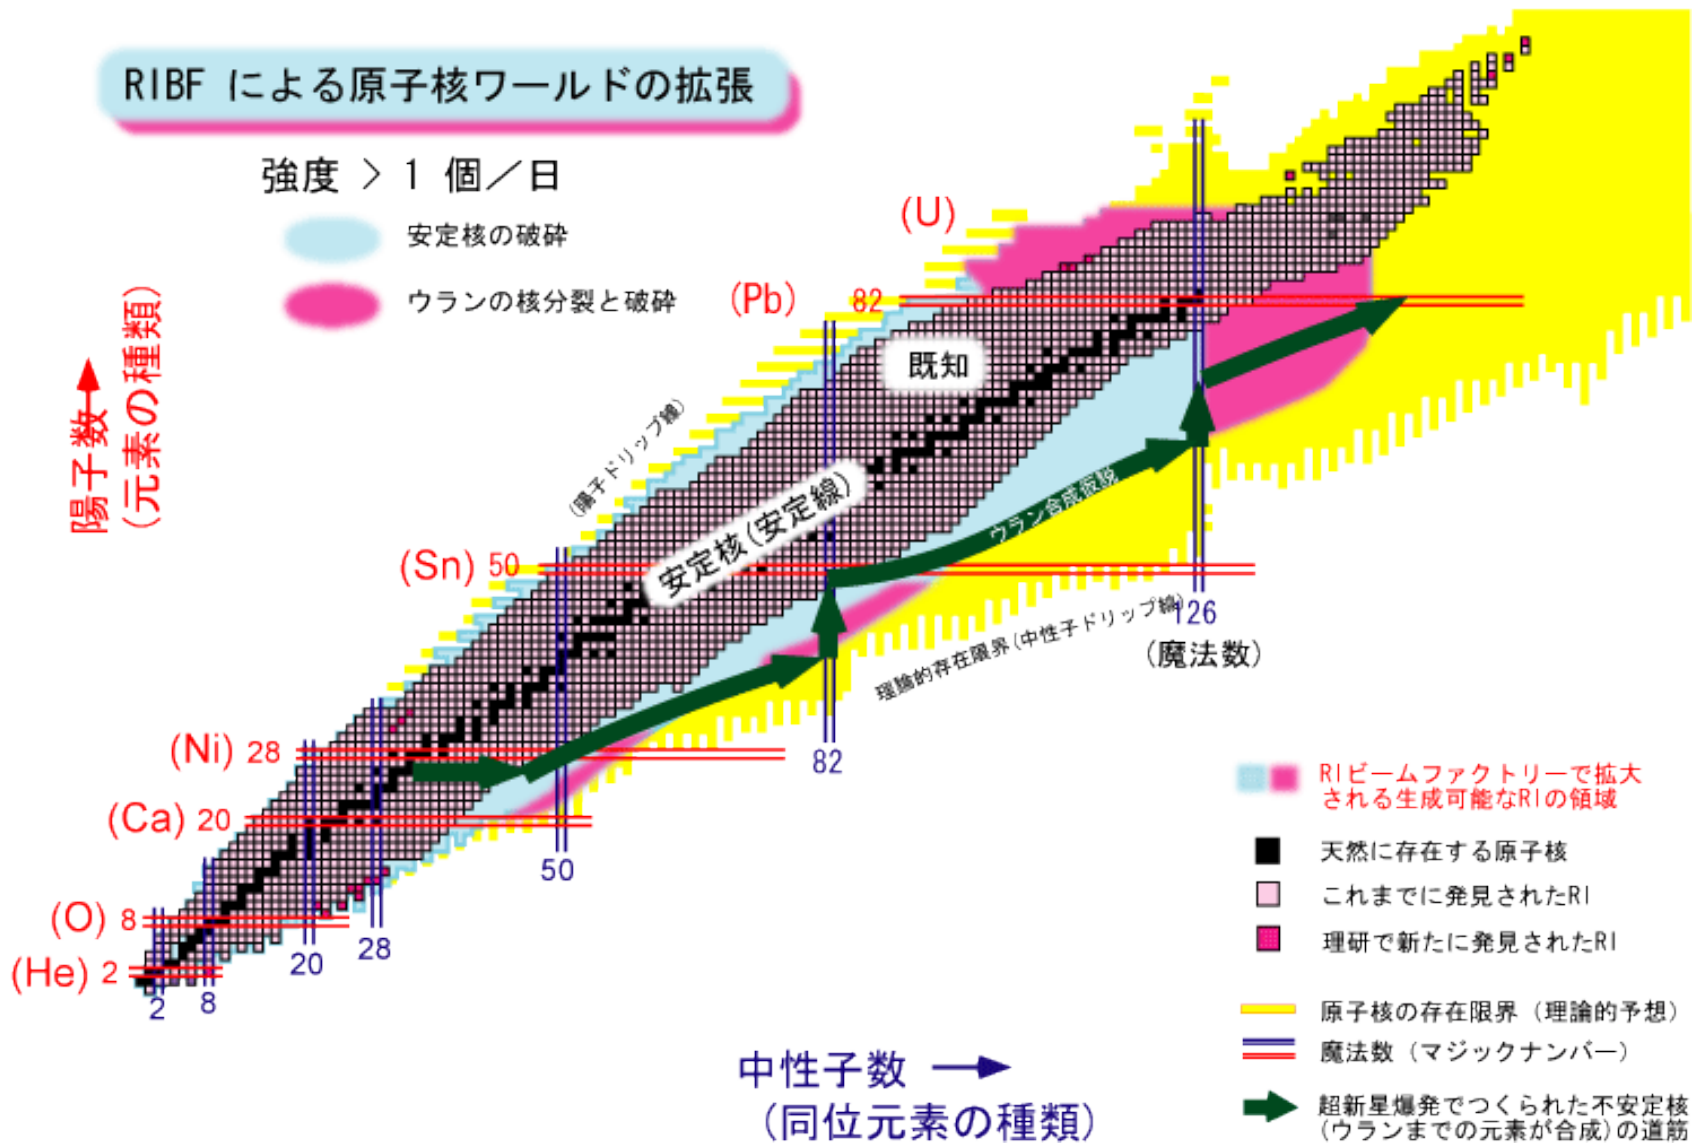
RIBF による原子核ワールドの拡張

強度 > 1 個／日

安定核の破砕

ウランの核分裂と破砕

陽子数 (元素の種類)

(U)

(Pb) 82

既知

(陽子ドリップ線)

安定核(安定線)

ウラン合成経路

(Sn) 50

理論的存在限界(中性子ドリップ線)

126

(魔法数)

(Ni) 28

82

(Ca) 20

50

(O) 8

20

28

(He) 2

2

8

中性子数 →
(同位元素の種類)

RIビームファクトリーで拡大される生成可能なRIの領域

天然に存在する原子核

これまでに発見されたRI

理研で新たに発見されたRI

原子核の存在限界（理論的予想）

魔法数（マジックナンバー）

超新星爆発でつくられた不安定核（ウランまでの元素が合成）の道筋